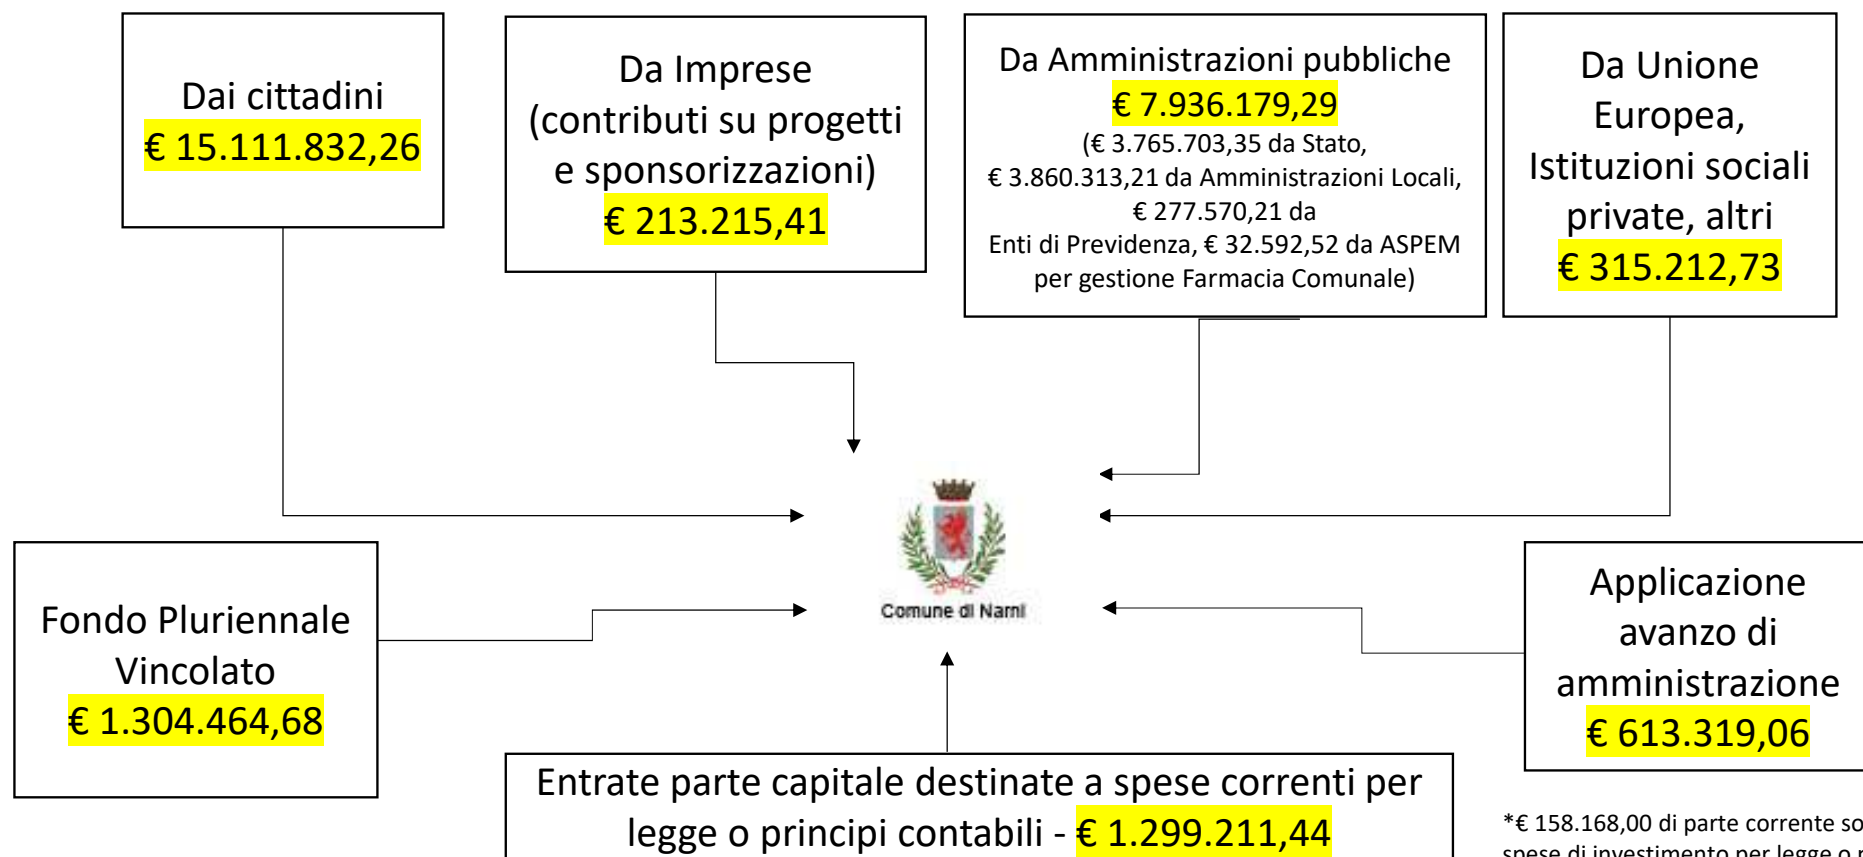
Dai cittadini
€ 15.111.832,26

Da Imprese
(contributi su progetti e sponsorizzazioni)
€ 213.215,41

Da Amministrazioni pubbliche
€ 7.936.179,29
(€ 3.765.703,35 da Stato, € 3.860.313,21 da Amministrazioni Locali, € 277.570,21 da Enti di Previdenza, € 32.592,52 da ASPEM per gestione Farmacia Comunale)

Da Unione Europea, Istituzioni sociali private, altri
€ 315.212,73

Comune di Narni

Fondo Pluriennale Vincolato
€ 1.304.464,68

Applicazione avanzo di amministrazione
€ 613.319,06

Entrate parte capitale destinate a spese correnti per legge o principi contabili - € 1.299.211,44

*€ 158.168,00 di parte corrente so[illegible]
spese di investimento per legge o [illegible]